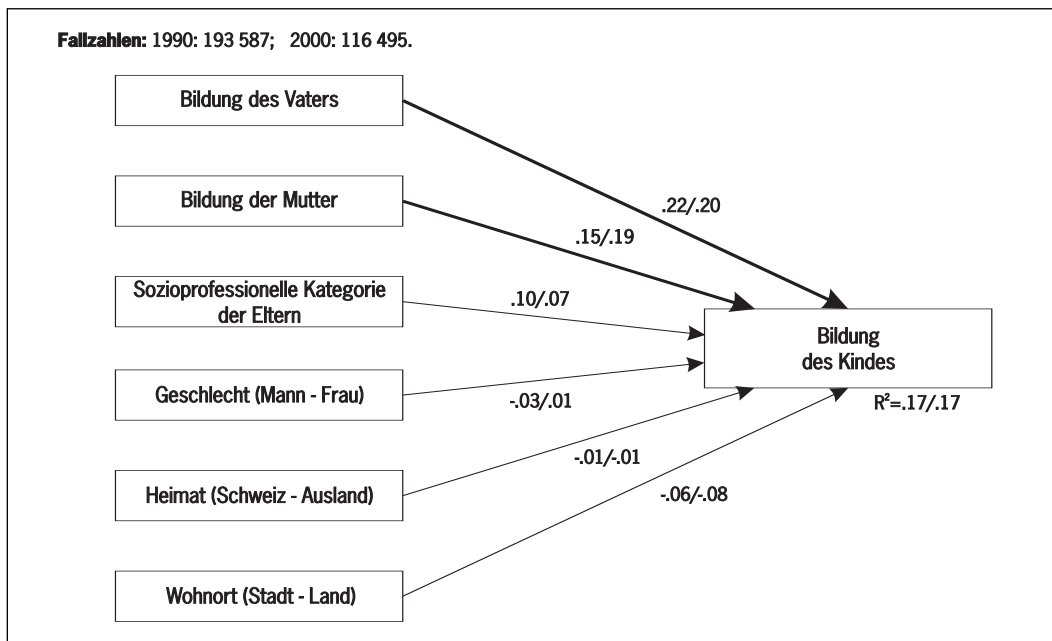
Fallzahlen: 1990: 193 587; 2000: 116 495.

Bildung des Vaters

Bildung der Mutter

Sozioprofessionelle Kategorie der Eltern

Geschlecht (Mann - Frau)

Heimat (Schweiz - Ausland)

Wohnort (Stadt - Land)

.22/.20

.15/.19

.10/.07

-.03/.01

-.01/-.01

-.06/-.08

Bildung des Kindes

$R^2$=.17/.17